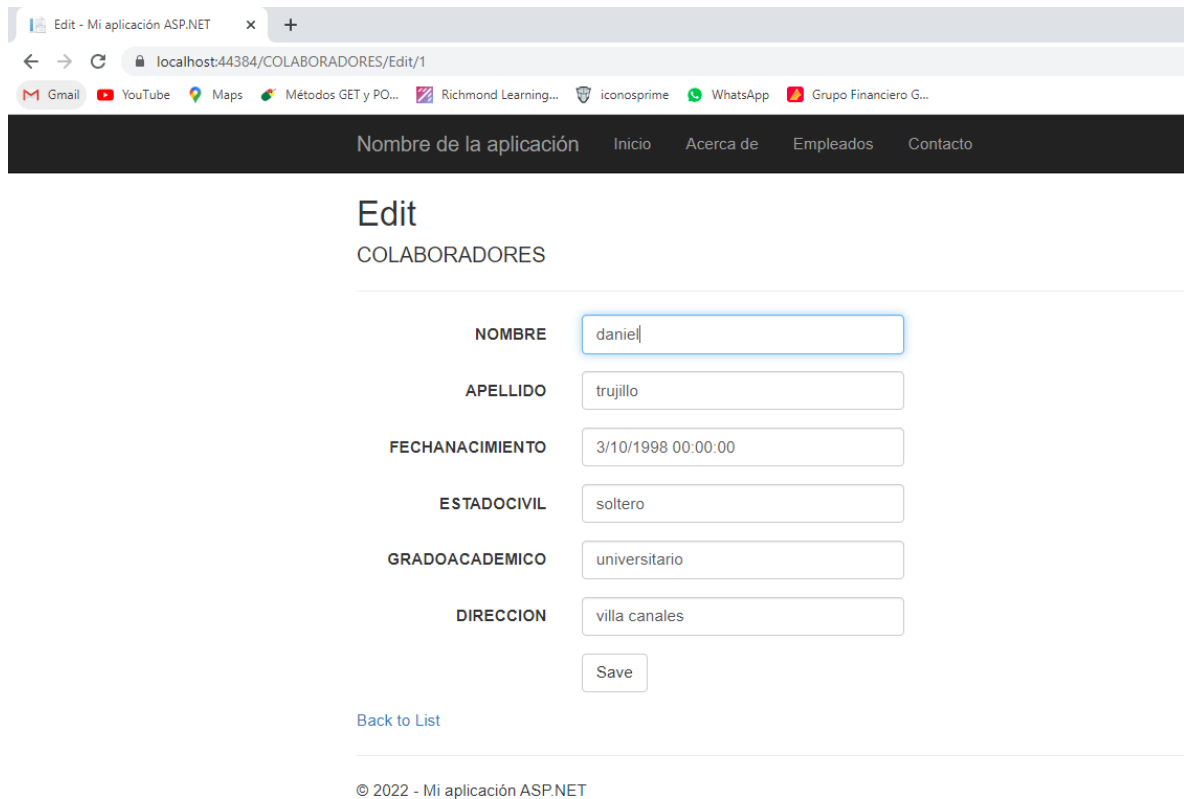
Edit - Mi aplicación ASP.NET ×
+
localhost:44384/COLABORADORES/Edit/1
Gmail YouTube Maps Métodos GET y PO... Richmond Learning... iconosprime WhatsApp Grupo Financiero G...

Nombre de la aplicación Inicio Acerca de Empleados Contacto

Edit

COLABORADORES

NOMBRE daniel

APELLIDO trujillo

FECHANACIMIENTO 3/10/1998 00:00:00

ESTADOCIVIL soltero

GRADOACADEMICO universitario

DIRECCION villa canales

Save

Back to List

© 2022 - Mi aplicación ASP.NET